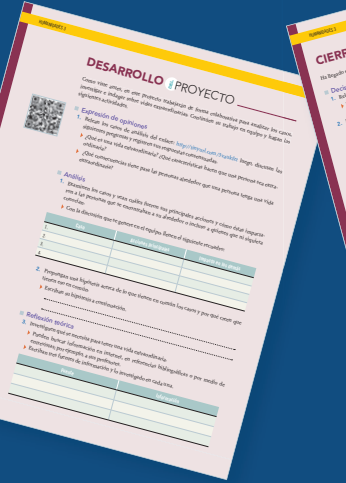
HUMANIDADES 2

DESARROLLO PROYECTO

Como viste antes, en este proyecto trabajarás de forma colaborativa para analizar los casos, investigar e indagar sobre vidas extraordinarias. Continúen su trabajo en equipo y hagan las siguientes actividades.

Expresión de opiniones

1. Revisa los casos de análisis del enlace: http://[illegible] luego, discute las siguientes preguntas y registren sus respuestas consensuadas.

¿Qué es una vida extraordinaria? ¿Qué características tiene?

¿Qué circunstancias tiene para las personas alrededor que una persona tenga una vida extraordinaria?

Análisis

1. Examinen los casos y sean cuáles fueron sus principales acciones y cómo éstas impactaron a las personas que se encontraban a su alrededor o incluso a quienes que no siguieran conocidos.

Con la descripción que te parece en el equipo llenen el siguiente recuadro.

| Caso | Acciones importantes | Impacto en los demás |
|---|---|---|
| 1. | | |
| 2. | | |
| 3. | | |
| 4. | | |

2. Propongan una hipótesis acerca de lo que tienen en común los casos y por qué creen que tienen ese tipo de vida.

Escriban su hipótesis a continuación.

Reflexión teórica

3. Investiguen qué se necesita para tener una vida extraordinaria.

Pueden buscar información en internet, en referencias bibliográficas o por medio de entrevistas, por ejemplo a un profesor.

Realicen tres fuentes de información y lo investigado en cada una.

| Fuente | Información |
|---|---|
| | |
| | |
| | |

HUMANIDADES 2

CIERRE

Ha llegado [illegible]

Deci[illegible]

1. Re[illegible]

2.